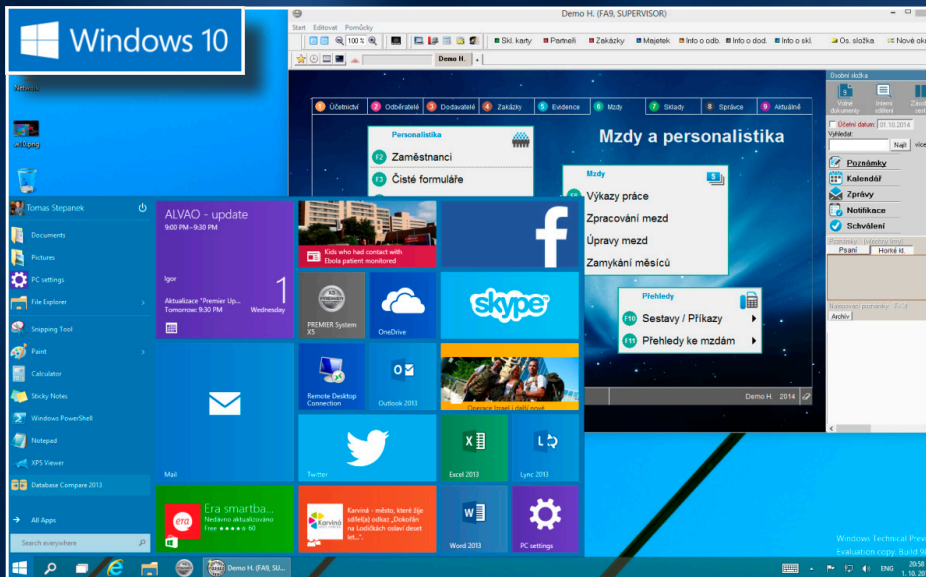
Windows 10

Network

HITUpng

Demo H. (FA9, SUPERVISOR)

Start Editovat Pomůcky

100 %

Skl. karty Partneři Zakázky Majetek Info o odb. Info o dod. Info o skl. Os. složka Nové oku

Demo H.

Osobní složka

Účetnictví Odběratelé Dodavatelé Zakázky Evidence Mzdy Sklady Správce Aktuálně

Personalistika

F2 Zaměstnanci

F3 Čisté formuláře

Mzdy a personalistika

Mzdy

Výkazy práce

Zpracování mezd

Úpravy mezd

Zamykání měsíců

Přehledy

F10 Sestavy / Příkazy

F11 Přehledy ke mzdám

Demo H. 2014

Volné dokumenty

Interní sdělení

Účetní datum: 01.10.2014

Vyhledat:

Najít

Poznámky

Kalendář

Zprávy

Notifikace

Schválení

Psaní

Horké Id.

Archiv

Tomas Stepanek

Documents

Pictures

PC settings

File Explorer

Snipping Tool

Paint

Calculator

Sticky Notes

Windows PowerShell

Notepad

XPS Viewer

Database Compare 2013

All Apps

Search everywhere

ALVAO - update

9:00 PM–9:30 PM

Igor

Aktualizace "Premier Up...

Today 9:30 PM

1

Wednesday

Kids who had contact with Ebola patient monitored

PREMIER System X5

OneDrive

Remote Desktop Connection

Outlook 2013

Mail

Twitter

Excel 2013

Lync 2013

Era smartba...

Nedávno aktualizováno

Free ★★★★★ 60

era

Karviná - město, které jde vdíle(a) odkaz „Dokořán na Lodičkách oslaví deset let...“

Word 2013

PC settings

Demo H. (FA9, SU...

Windows Technical Preview

Evaluation copy. Build 98

ENG

20:58

1. 10. 20